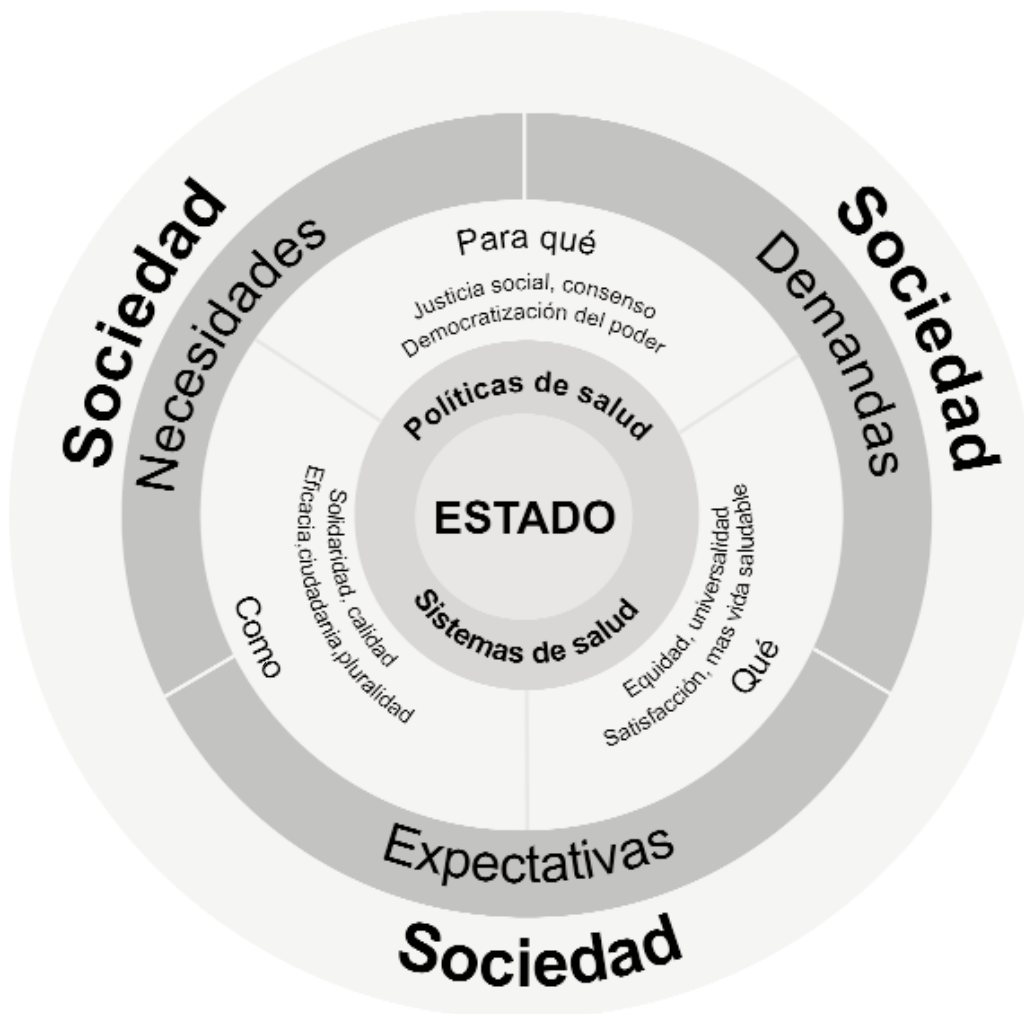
Sociedad

Necesidades

Para qué

Justicia social, consenso
Democratización del poder

Sociedad

Demandas

Políticas de salud

ESTADO

Sistemas de salud

Solidaridad, calidad
Eficacia,ciudadania,pluralidad

Como

Equidad, universalidad
Satisfacción, mas vida saludable

Qué

Expectativas

Sociedad